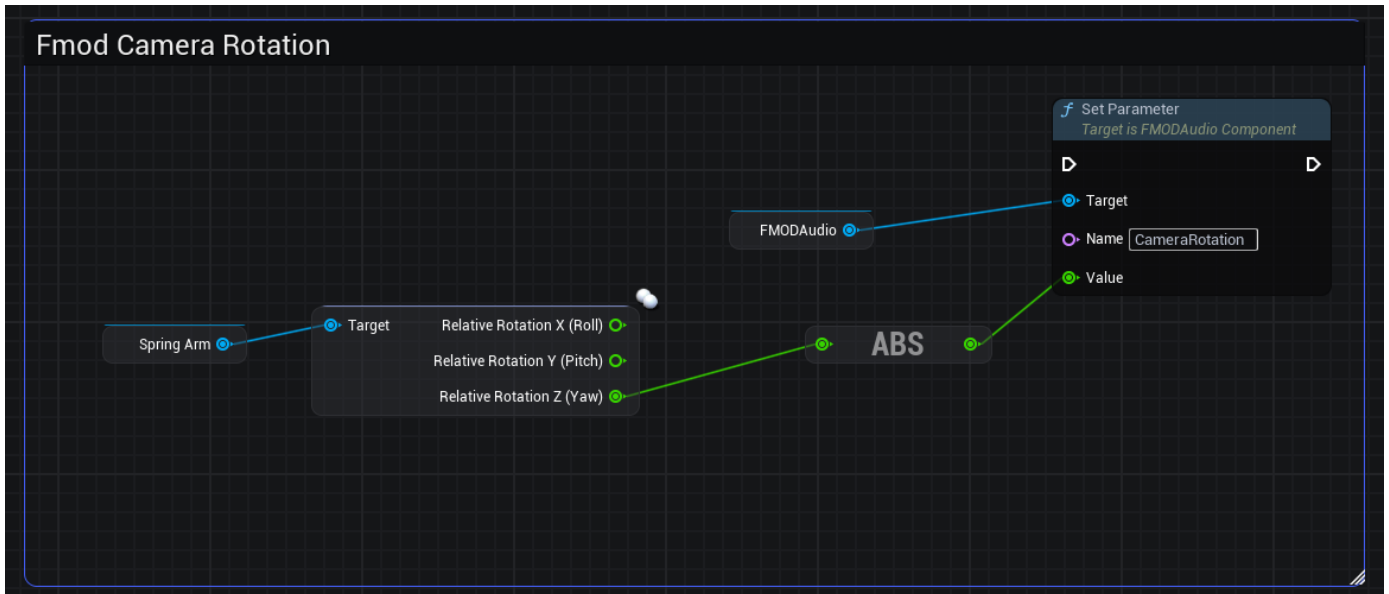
Fmod Camera Rotation

f Set Parameter
Target is FMODAudio Component

Target
Name CameraRotation
Value

FMODAudio

Spring Arm

Target
Relative Rotation X (Roll)
Relative Rotation Y (Pitch)
Relative Rotation Z (Yaw)

ABS